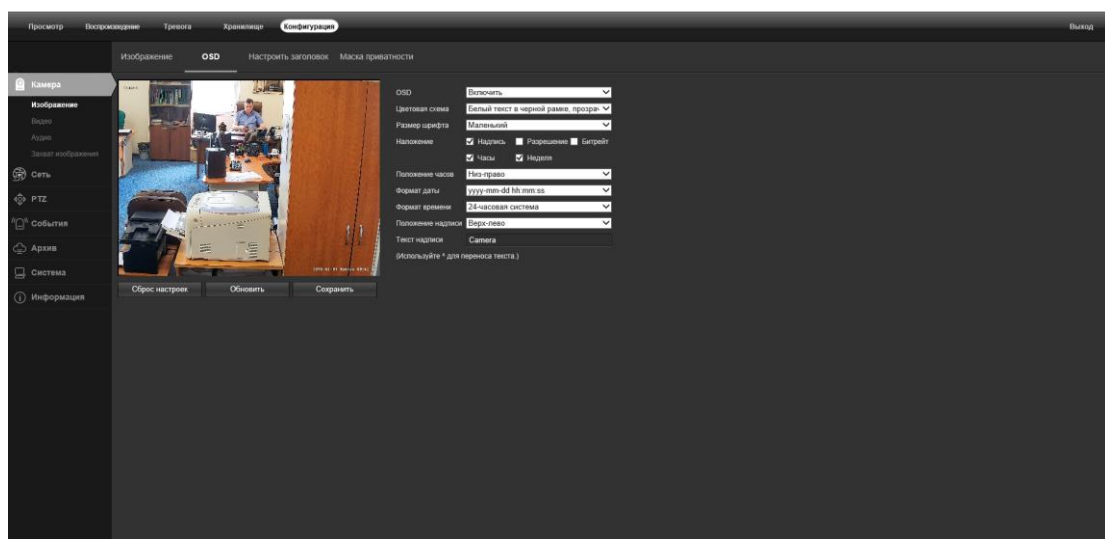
Просмотр Воспроизведение Тревога Хранилище Конфигурация Выход

Изображение OSD Настроить заголовок Маска приватности

Камера
Изображение
Видео
Аудио
Захват изображения
Сеть
PTZ
События
Архив
Система
Информация

OSD Включить
Цветовая схема Белый текст в черной рамке, прозра
Размер шрифта Маленький
Наложение Надпись Разрешение Битрейт
Часы Неделя
Положение часов Низ-право
Формат даты yyyy-mm-dd hh:mm:ss
Формат времени 24-часовая система
Положение надписи Верх-лево
Текст надписи Camera
(Используйте * для переноса текста.)

Сброс настроек Обновить Сохранить